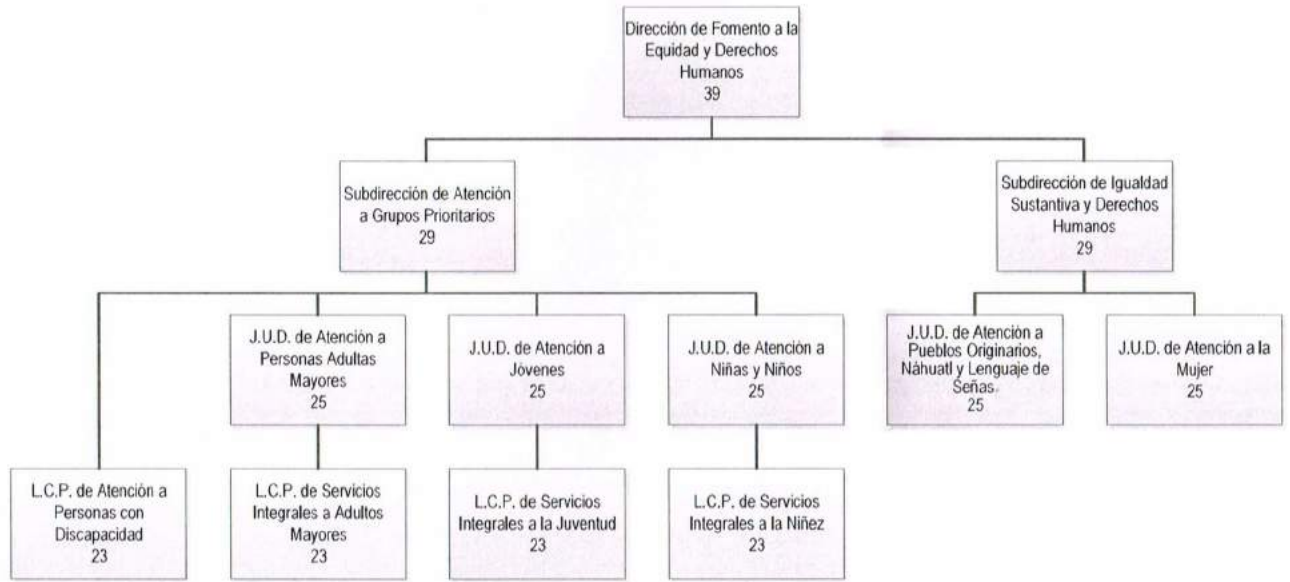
Dirección de Fomento a la Equidad y Derechos Humanos
39

Subdirección de Atención a Grupos Prioritarios
29

Subdirección de Igualdad Sustantiva y Derechos Humanos
29

J.U.D. de Atención a Personas Adultas Mayores
25

J.U.D. de Atención a Jóvenes
25

J.U.D. de Atención a Niñas y Niños
25

J.U.D. de Atención a Pueblos Originarios, Náhuatl y Lenguaje de Señas
25

J.U.D. de Atención a la Mujer
25

L.C.P. de Atención a Personas con Discapacidad
23

L.C.P. de Servicios Integrales a Adultos Mayores
23

L.C.P. de Servicios Integrales a la Juventud
23

L.C.P. de Servicios Integrales a la Niñez
23